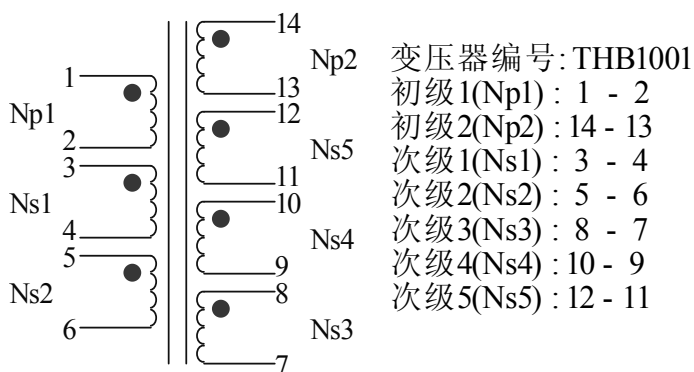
1
Np1
2
3
Ns1
4
5
Ns2
6

14
Np2
13
12
Ns5
11
10
Ns4
9
8
Ns3
7

变压器编号: THB1001
初级1(Np1) : 1 - 2
初级2(Np2) : 14 - 13
次级1(Ns1) : 3 - 4
次级2(Ns2) : 5 - 6
次级3(Ns3) : 8 - 7
次级4(Ns4) : 10 - 9
次级5(Ns5) : 12 - 11